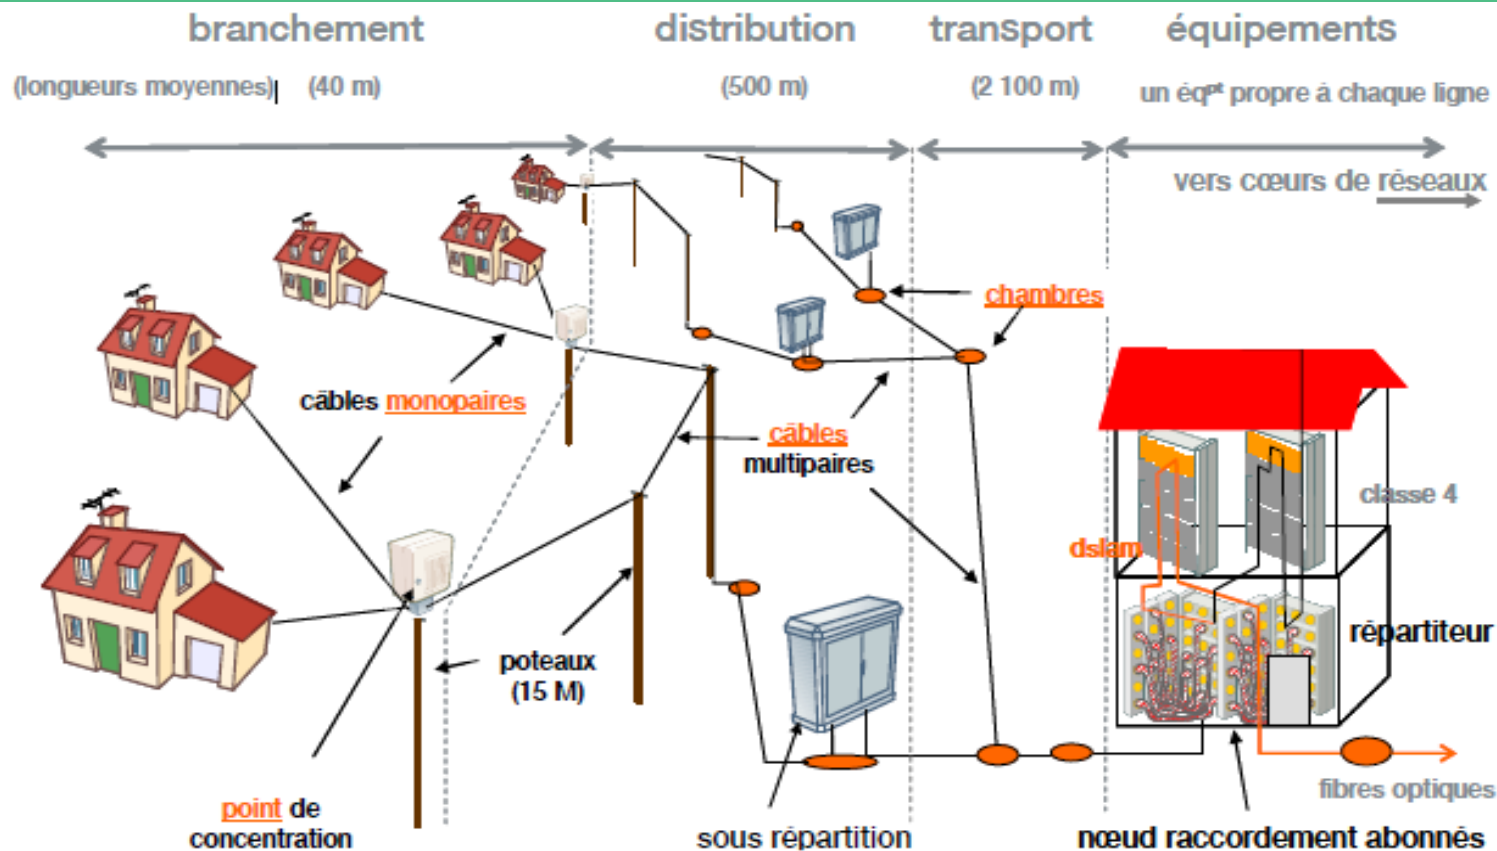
branchement

distribution

transport

équipements

(longueurs moyennes) (40 m)

(500 m)

(2 100 m)

un éq$^{pt}$ propre à chaque ligne

vers cœurs de réseaux

chambres

câbles monopaires

câbles multipaires

classe 4

dslam

répartiteur

poteaux (15 M)

point de concentration

sous répartition

nœud raccordement abonnés

fibres optiques